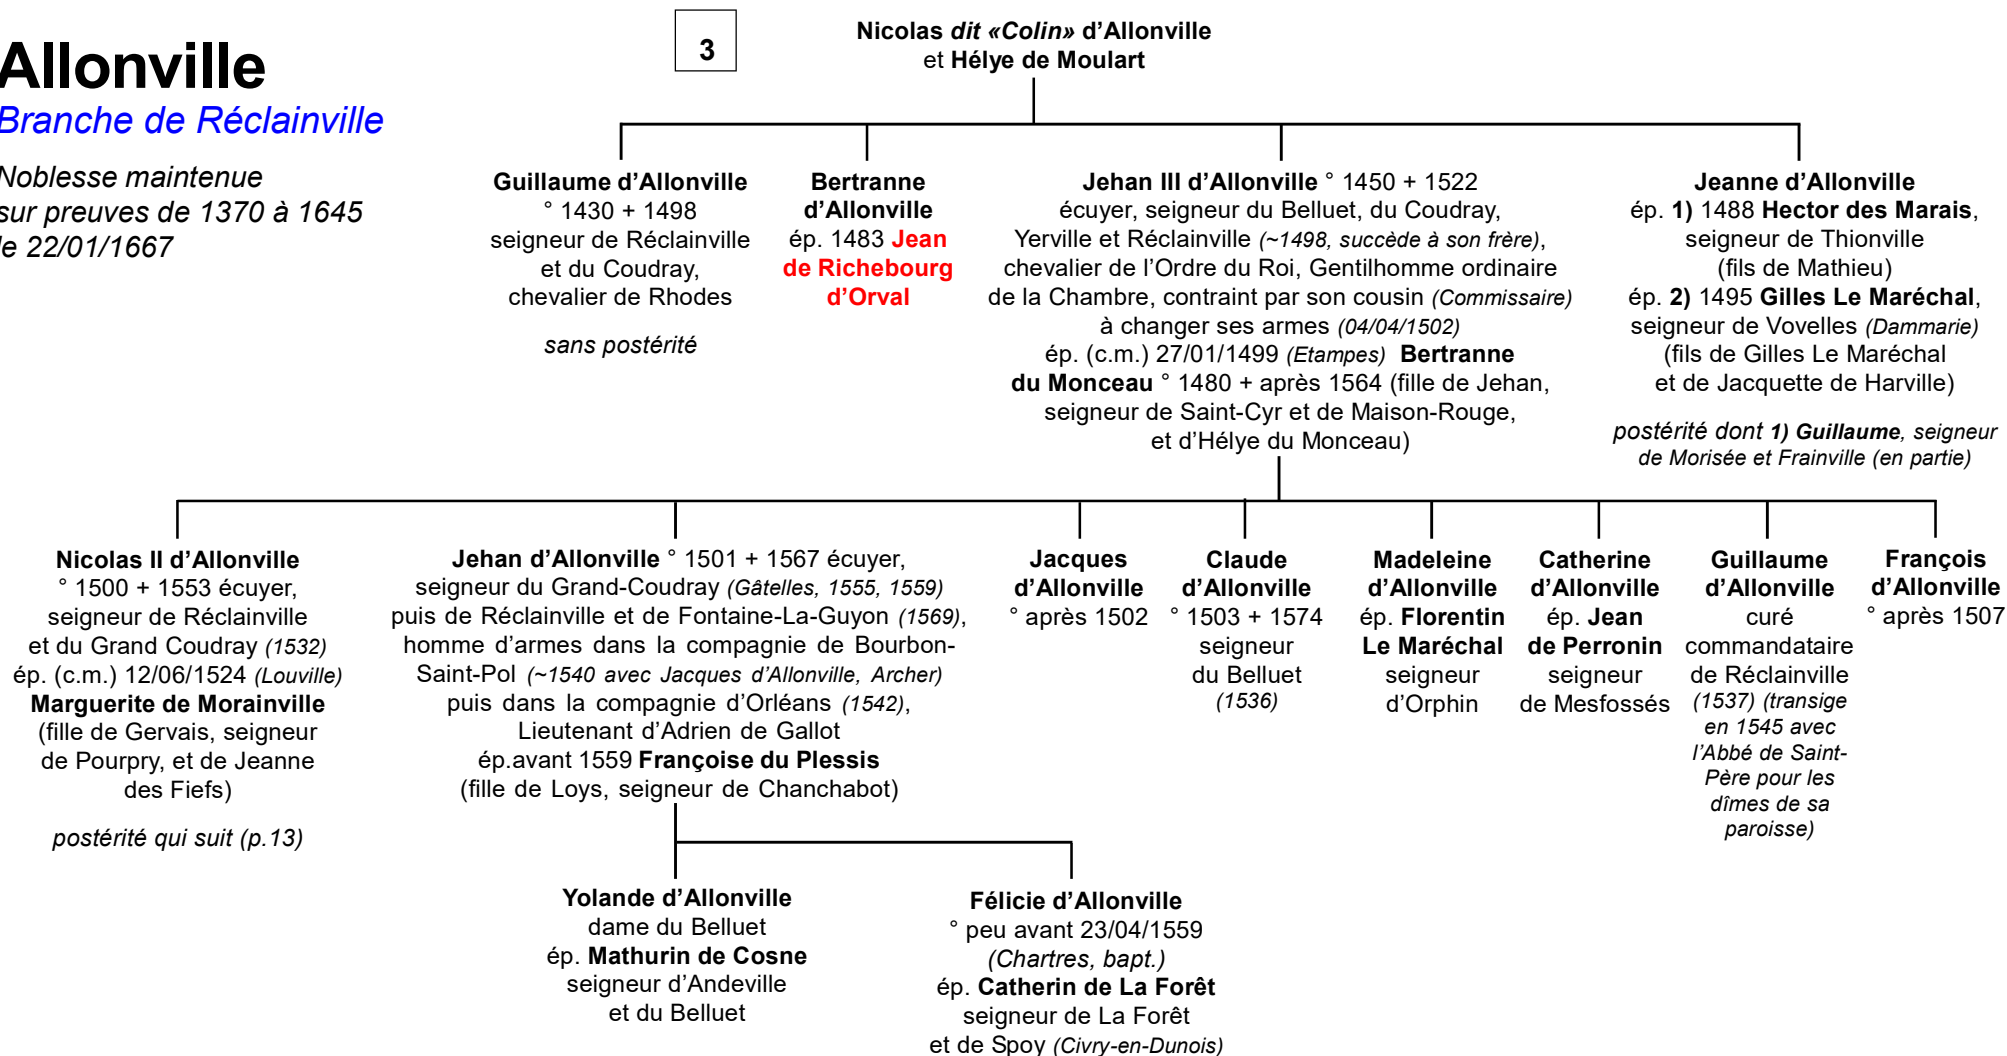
Allonville
Branche de Réclainville

Noblesse maintenue sur preuves de 1370 à 1645 le 22/01/1667

3

Nicolas dit «Colin» d'Allonville et Hélye de Moulart

Guillaume d'Allonville ° 1430 + 1498 seigneur de Réclainville et du Coudray, chevalier de Rhodes

sans postérité

Bertranne d'Allonville ép. 1483 Jean de Richebourg d'Orval

Jehan III d'Allonville ° 1450 + 1522 écuyer, seigneur du Belluet, du Coudray, Yerville et Réclainville (~1498, succède à son frère), chevalier de l'Ordre du Roi, Gentilhomme ordinaire de la Chambre, contraint par son cousin (Commissaire) à changer ses armes (04/04/1502) ép. (c.m.) 27/01/1499 (Etampes) Bertranne du Monceau ° 1480 + après 1564 (fille de Jehan, seigneur de Saint-Cyr et de Maison-Rouge, et d'Hélye du Monceau)

Jeanne d'Allonville ép. 1) 1488 Hector des Marais, seigneur de Thionville (fils de Mathieu) ép. 2) 1495 Gilles Le Maréchal, seigneur de Vovelles (Dammarie) (fils de Gilles Le Maréchal et de Jacquette de Harville)

postérité dont 1) Guillaume, seigneur de Morisée et Frainville (en partie)

Nicolas II d'Allonville ° 1500 + 1553 écuyer, seigneur de Réclainville et du Grand Coudray (1532) ép. (c.m.) 12/06/1524 (Louville) Marguerite de Morainville (fille de Gervais, seigneur de Pourpry, et de Jeanne des Fiefs)

postérité qui suit (p.13)

Jehan d'Allonville ° 1501 + 1567 écuyer, seigneur du Grand-Coudray (Gâtelles, 1555, 1559) puis de Réclainville et de Fontaine-La-Guyon (1569), homme d'armes dans la compagnie de Bourbon-Saint-Pol (~1540 avec Jacques d'Allonville, Archer) puis dans la compagnie d'Orléans (1542), Lieutenant d'Adrien de Gallot ép.avant 1559 Françoise du Plessis (fille de Loys, seigneur de Chanchabot)

Jacques d'Allonville ° après 1502

Claude d'Allonville ° 1503 + 1574 seigneur du Belluet (1536)

Madeleine d'Allonville ép. Florentin Le Maréchal seigneur d'Orphin

Catherine d'Allonville ép. Jean de Perronin seigneur de Mesfossés

Guillaume d'Allonville curé commandataire de Réclainville (1537) (transige en 1545 avec l'Abbé de Saint-Père pour les dîmes de sa paroisse)

François d'Allonville ° après 1507

Yolande d'Allonville dame du Belluet ép. Mathurin de Cosne seigneur d'Andeville et du Belluet

Félicie d'Allonville ° peu avant 23/04/1559 (Chartres, bapt.) ép. Catherin de La Forêt seigneur de La Forêt et de Spoy (Civry-en-Dunois)